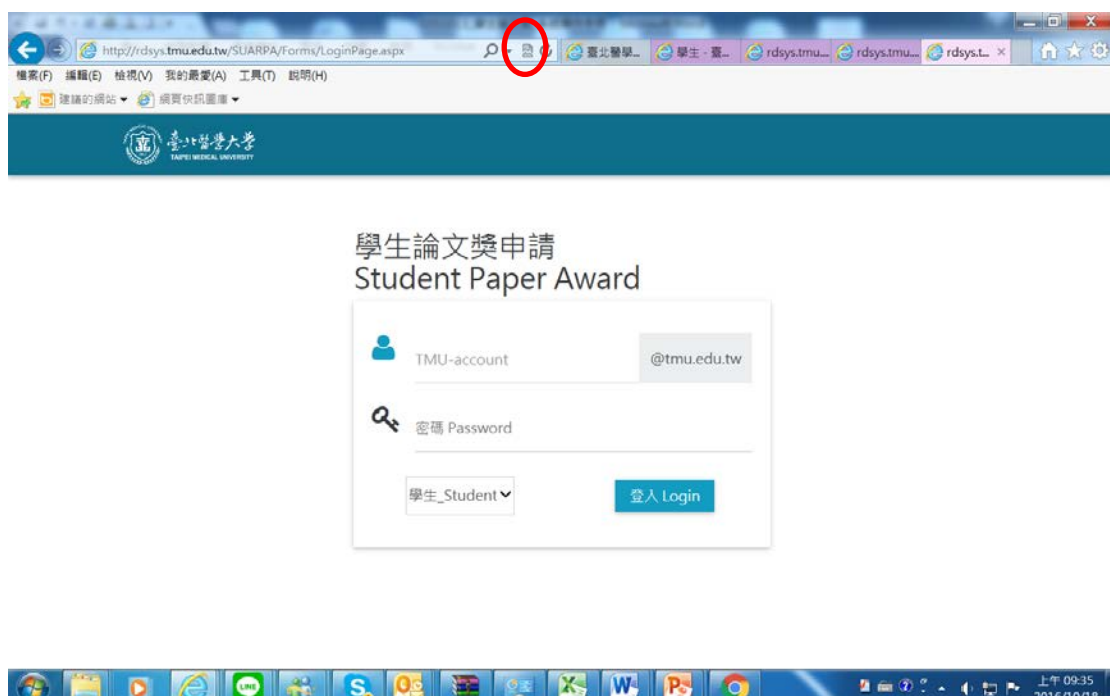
http://rdsys.tmu.edu.tw/SUARPA/Forms/LoginPage.aspx

臺北醫學... 學生 - 臺... rdsys.tmu... rdsys.tmu... rdsys.t... ×

檔案(F) 編輯(E) 檢視(V) 我的最愛(A) 工具(T) 說明(H)

建議的網站 ▾ 網頁快訊圖庫 ▾

臺北醫學大學
TAIPEI MEDICAL UNIVERSITY

學生論文獎申請
Student Paper Award

TMU-account
@tmu.edu.tw

密碼 Password

學生_Student

登入 Login

上午 09:35
2016/10/18